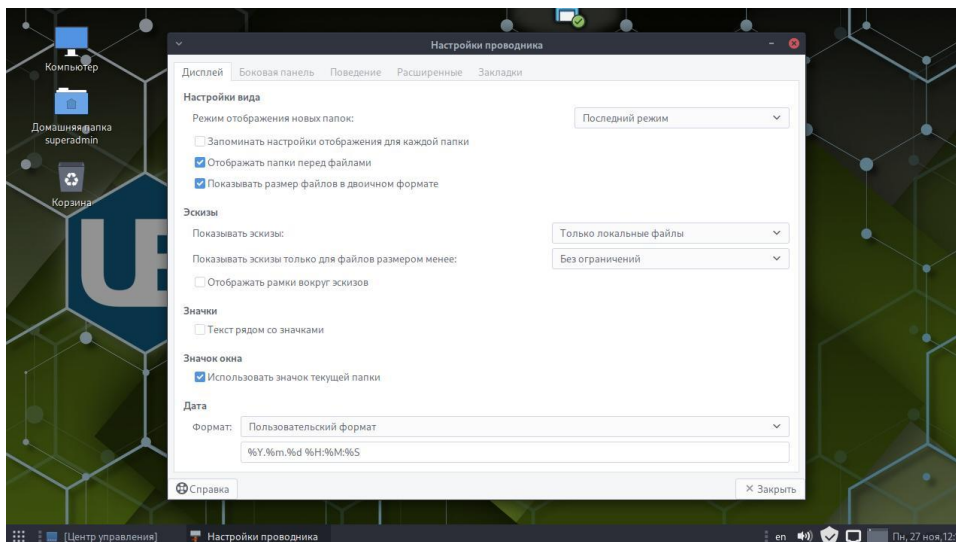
Компьютер

Домашняя папка superadmin

Корзина

Настройки проводника

Дисплей | Боковая панель | Поведение | Расширенные | Закладки

Настройки вида

Режим отображения новых папок: Последний режим

Запоминать настройки отображения для каждой папки

Отображать папки перед файлами

Показывать размер файлов в двоичном формате

Эскизы

Показывать эскизы: Только локальные файлы

Показывать эскизы только для файлов размером менее: Без ограничений

Отображать рамки вокруг эскизов

Значки

Текст рядом со значками

Значок окна

Использовать значок текущей папки

Дата

Формат: Пользовательский формат

%Y.%m.%d %H:%M:%S

Справка

× Закрыть

[Центр управления] Настройки проводника

en Пн, 27 ноя,12: